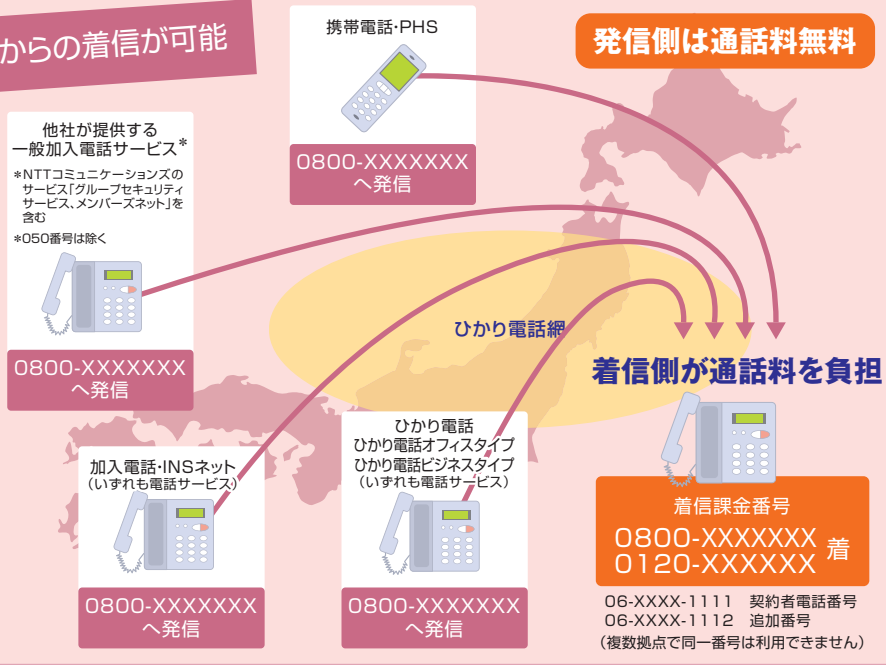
からの着信が可能

携帯電話・PHS

0800-XXXXXXX
へ発信

発信側は通話料無料

他社が提供する
一般加入電話サービス＊

＊NTTコミュニケーションズのサービス「グループセキュリティサービス、メンバーズネット」を含む
＊050番号は除く

0800-XXXXXXX
へ発信

ひかり電話網

着信側が通話料を負担

加入電話・INSネット
（いずれも電話サービス）

0800-XXXXXXX
へ発信

ひかり電話
ひかり電話オフィスタイプ
ひかり電話ビジネスタイプ
（いずれも電話サービス）

0800-XXXXXXX
へ発信

着信課金番号
0800-XXXXXXX
0120-XXXXXX 着

06-XXXX-1111 契約者電話番号
06-XXXX-1112 追加番号
（複数拠点で同一番号は利用できません）